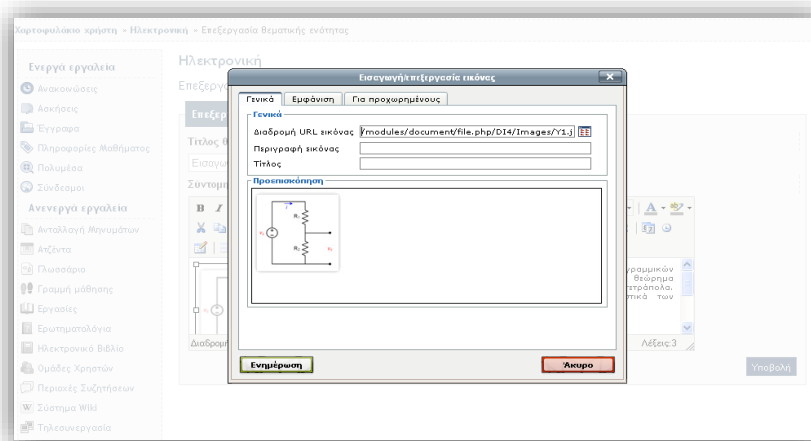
Χαρτοφυλάκιο χρήστη » Ηλεκτρονική » Επεξεργασία θεματικής ενότητας

Ενεργά εργαλεία
Ανακοινώσεις
Ασκήσεις
Έγγραφα
Πληροφορίες Μαθήματος
Πολυμέσα
Σύνδεσμοι
Ανενεργά εργαλεία
Ανταλλαγή Μηνυμάτων
Ατζέντα
Γλωσσάριο
Γραμμή μάθησης
Εργασίες
Ερωτηματολόγια
Ηλεκτρονικό Βιβλίο
Ομάδες Χρηστών
Περιοχές Συζητήσεων
Σύστημα Wiki
Τηλεσυνεργασία

Ηλεκτρονική
Επεξεργ
Επεξεργ
Τίτλος θ
Εισαγωγ
Σύντομ

γραμμικών
θεώρημα
ιτρόπολα,
τικά των

Διαδρομή
Λέξεις:3
Υποβολή

Εισαγωγή/επεξεργασία εικόνας
Γενικά | Εμφάνιση | Για προχωρημένους
Γενικά
Διαδρομή URL εικόνας /modules/document/file.php/DI4/Images/Y1.j
Περιγραφή εικόνας
Τίτλος
Προεπισκόπηση
Ενημέρωση
Άκυρο